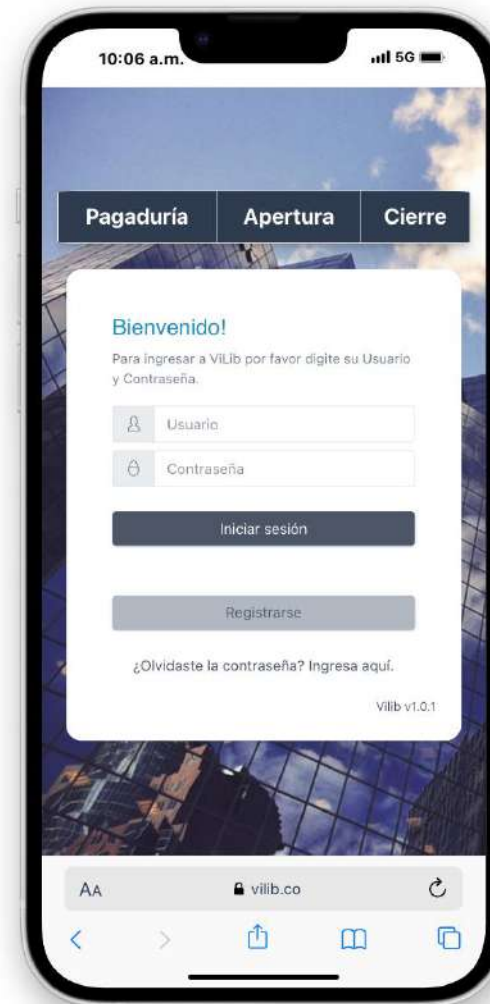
10:06 a.m.

5G

Pagaduría | Apertura | Cierre

Bienvenido!

Para ingresar a ViLib por favor digite su Usuario y Contraseña.

Usuario

Contraseña

Iniciar sesión

Registrarse

¿Olvidaste la contraseña? Ingresa aquí.

Vilib v1.0.1

AA vilib.co